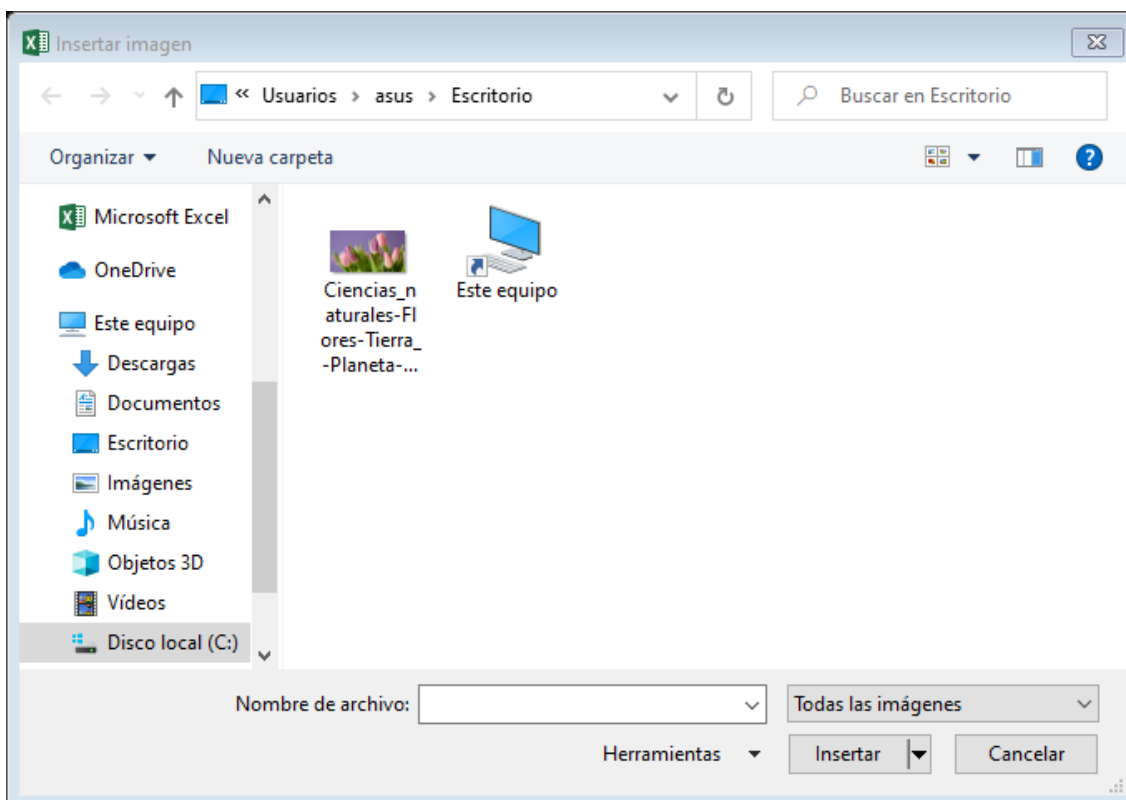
Insertar imagen

« Usuarios › asus › Escritorio

Buscar en Escritorio

Organizar ▾ Nueva carpeta

Microsoft Excel
OneDrive
Este equipo
Descargas
Documentos
Escritorio
Imágenes
Música
Objetos 3D
Vídeos
Disco local (C:)

Ciencias_naturales-Flores-Tierra_-Planeta-...

Este equipo

Nombre de archivo:

Todas las imágenes

Herramientas ▾

Insertar

Cancelar